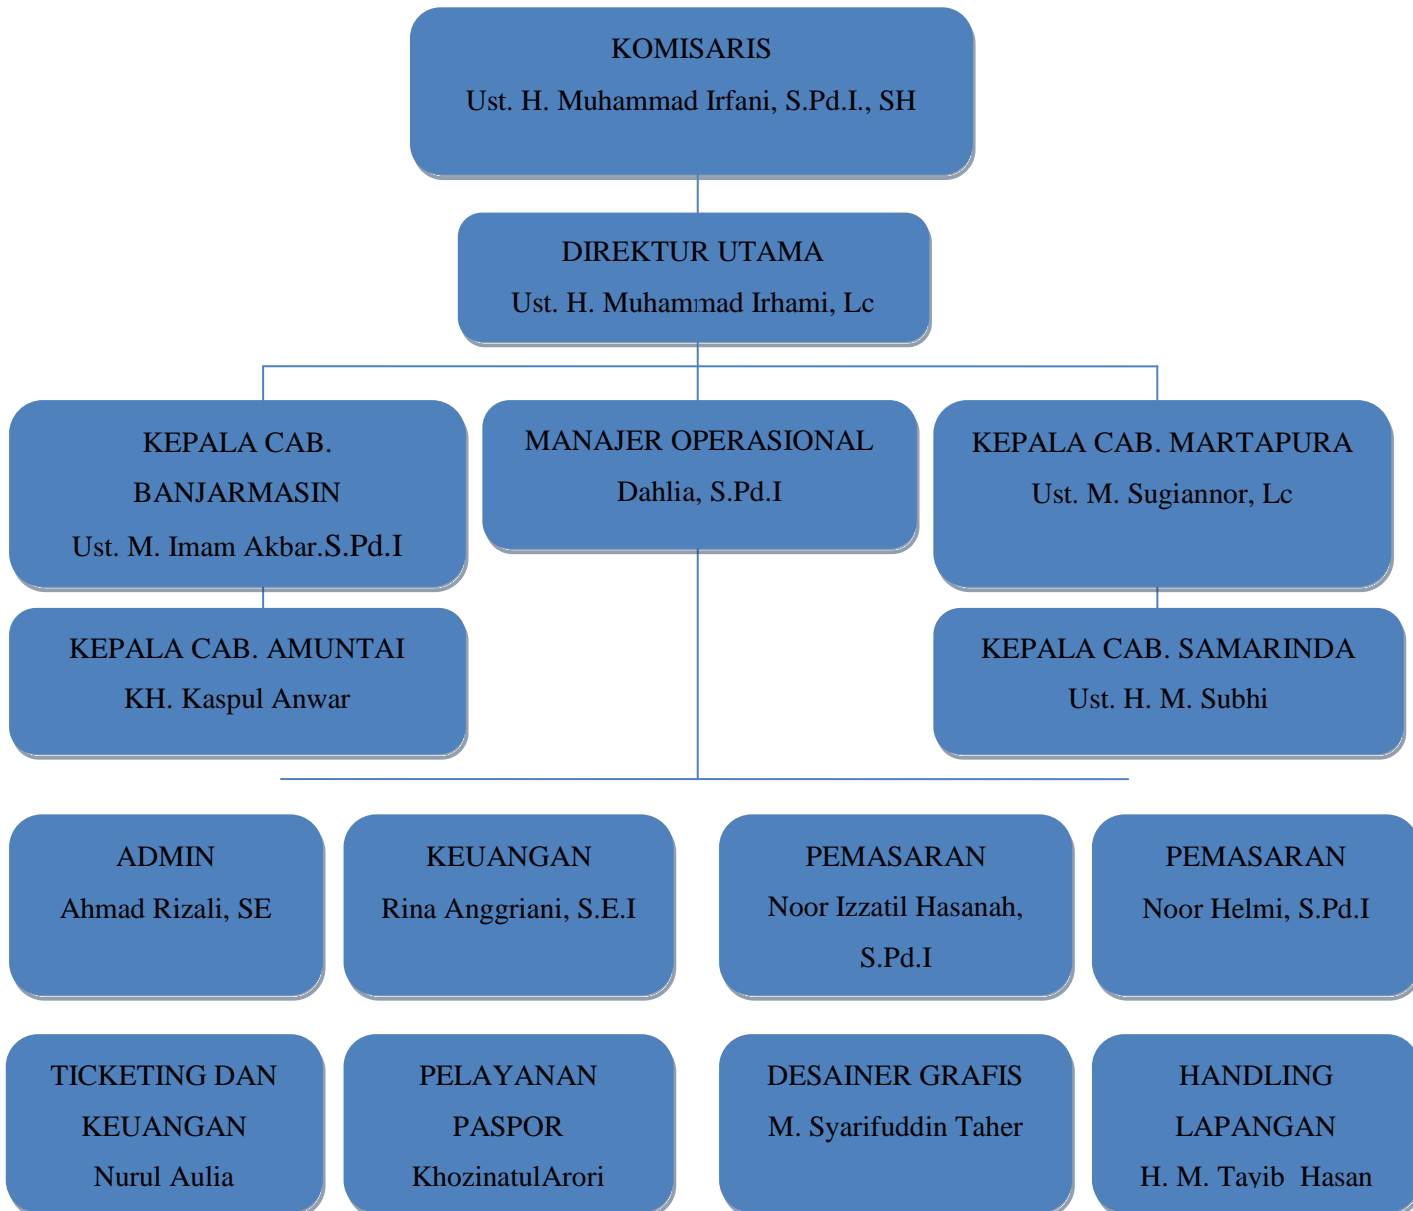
KOMISARIS
Ust. H. Muhammad Irfani, S.Pd.I., SH

DIREKTUR UTAMA
Ust. H. Muhammad Irhami, Lc

KEPALA CAB. BANJARMASIN
Ust. M. Imam Akbar.S.Pd.I

MANAJER OPERASIONAL
Dahlia, S.Pd.I

KEPALA CAB. MARTAPURA
Ust. M. Sugiannor, Lc

KEPALA CAB. AMUNTAI
KH. Kaspul Anwar

KEPALA CAB. SAMARINDA
Ust. H. M. Subhi

ADMIN
Ahmad Rizali, SE

KEUANGAN
Rina Anggriani, S.E.I

PEMASARAN
Noor Izzatil Hasanah, S.Pd.I

PEMASARAN
Noor Helmi, S.Pd.I

TICKETING DAN KEUANGAN
Nurul Aulia

PELAYANAN PASPOR
KhozinatulArori

DESAINER GRAFIS
M. Syarifuddin Taher

HANDLING LAPANGAN
H. M. Tayib Hasan